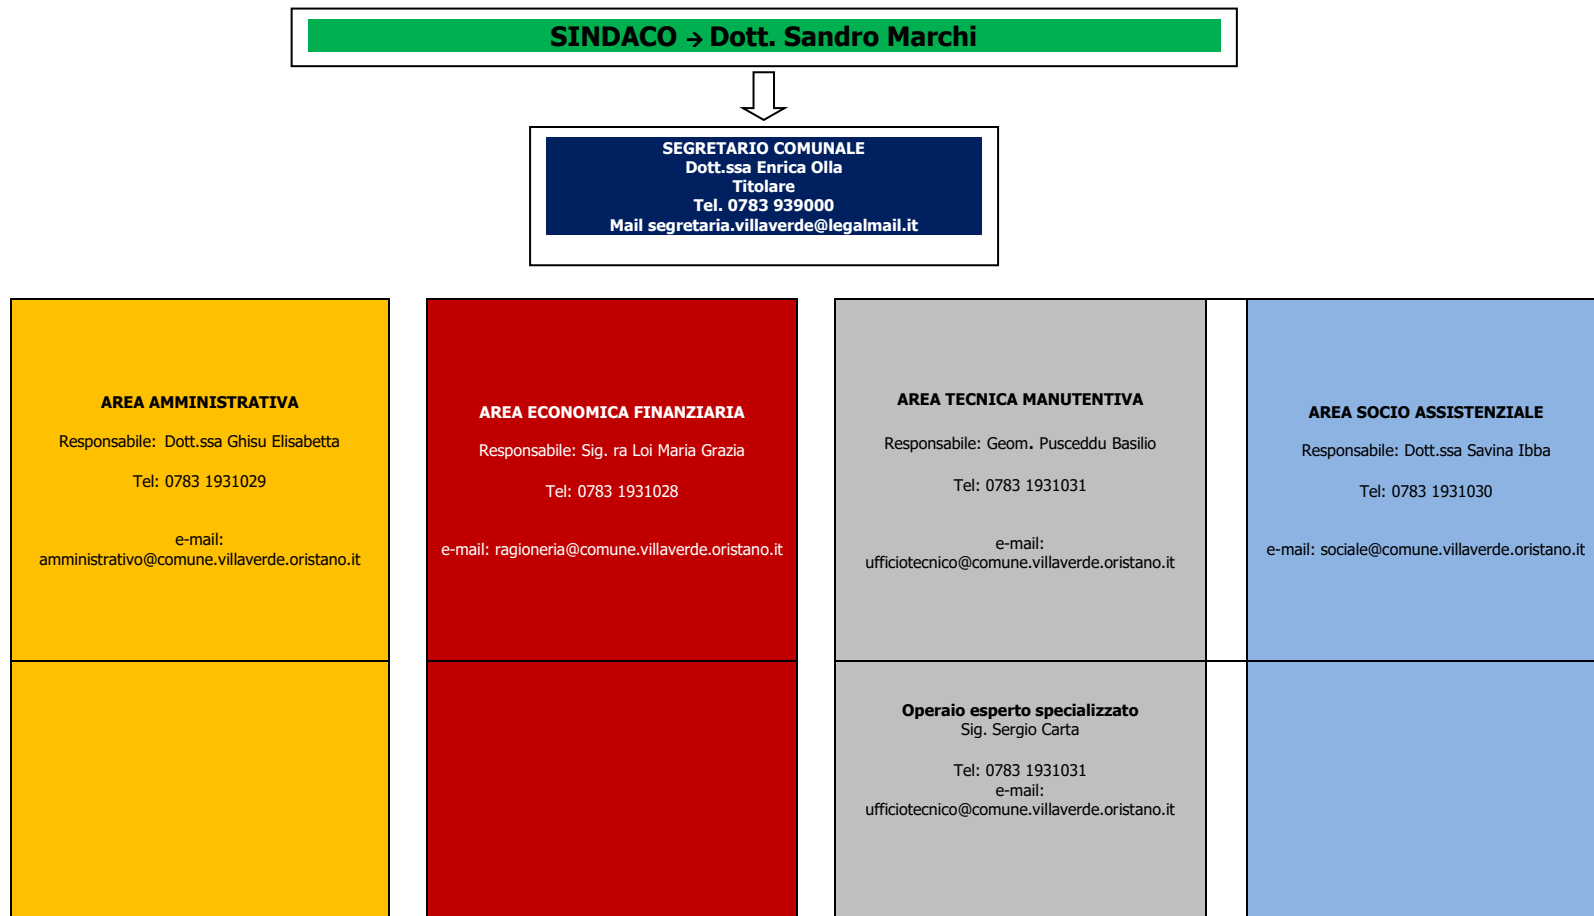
SINDACO → Dott. Sandro Marchi

SEGRETARIO COMUNALE
Dott.ssa Enrica Olla
Titolare
Tel. 0783 939000
Mail segretaria.villaverde@legalmail.it

AREA AMMINISTRATIVA

Responsabile: Dott.ssa Ghisu Elisabetta

Tel: 0783 1931029

e-mail: amministrativo@comune.villaverde.oristano.it

AREA ECONOMICA FINANZIARIA

Responsabile: Sig. ra Loi Maria Grazia

Tel: 0783 1931028

e-mail: ragioneria@comune.villaverde.oristano.it

AREA TECNICA MANUTENTIVA

Responsabile: Geom. Pusceddu Basilio

Tel: 0783 1931031

e-mail: ufficiotecnico@comune.villaverde.oristano.it

AREA SOCIO ASSISTENZIALE

Responsabile: Dott.ssa Savina Ibba

Tel: 0783 1931030

e-mail: sociale@comune.villaverde.oristano.it

Operaio esperto specializzato
Sig. Sergio Carta

Tel: 0783 1931031
e-mail: ufficiotecnico@comune.villaverde.oristano.it